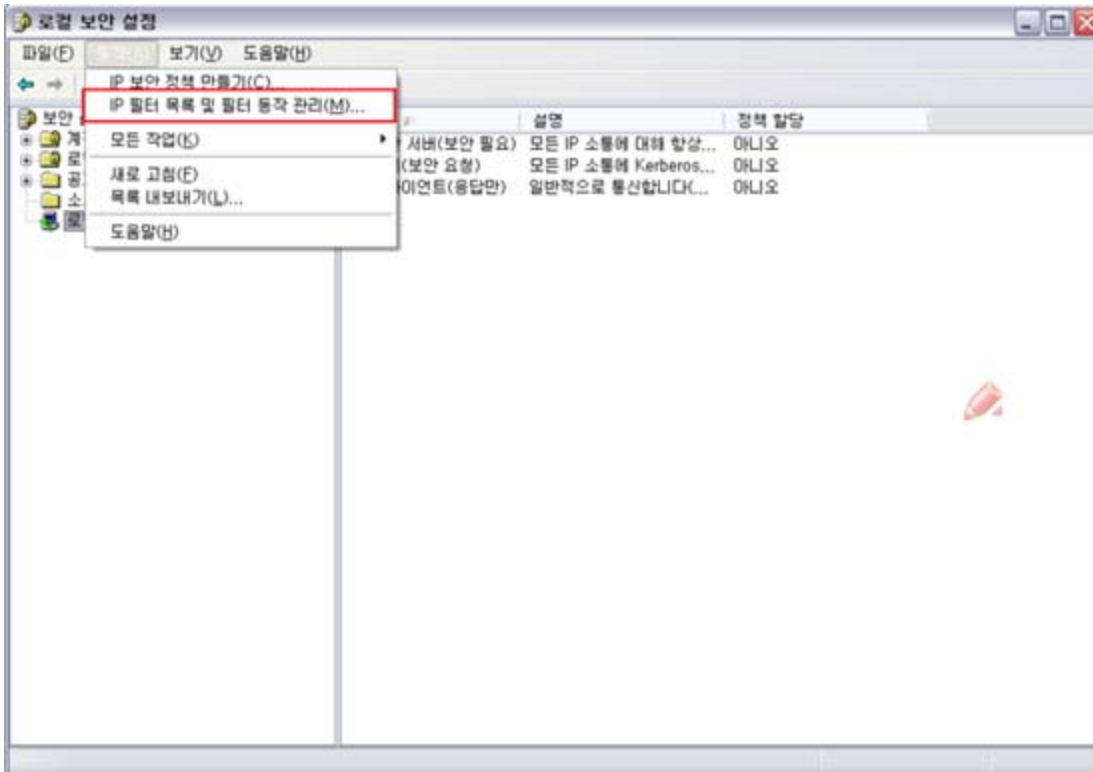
로컬 보안 설정

파일(F) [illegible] 보기(V) 도움말(H)

IP 보안 정책 만들기(C)...
IP 필터 목록 및 필터 동작 관리(M)...
모든 작업(K)
새로 고침(F)
목록 내보내기(L)...
도움말(H)

보안 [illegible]
계 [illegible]
로 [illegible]
공 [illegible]
소 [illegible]
로 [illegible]

| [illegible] | 설명 | 정책 할당 |
|---|---|---|
| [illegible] 서버(보안 필요) | 모든 IP 소통에 대해 항상... | 아니오 |
| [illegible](보안 요청) | 모든 IP 소통에 Kerberos... | 아니오 |
| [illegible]이언트(응답만) | 일반적으로 통신합니다(... | 아니오 |